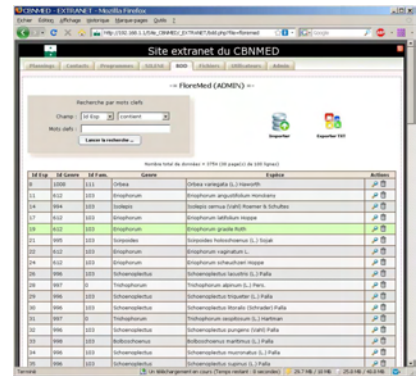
CBNMED - EXTRANET - Mozilla Firefox

Fichier Édition Affichage Historique Marque-pages Outils ?

http://192.168.1.1/bk_CBNMED_EXTRANET/bdd.php?file=floremed

Google

Site extranet du CBNMED

Planning Contacts Programmes SILENE BDD Fichiers Utilisateurs Admin

-= FloreMed (ADMIN) =-

Recherche par mots clefs

Champ : Id Esp Contient

Mots clefs :

Lancer la recherche

Exporter Exporter TXT

Nombre total de données = 3754 (38 page(s) de 100 lignes)

| Id Esp | Id Genre | Id Fam. | Genre | Espèce | Actions |
|---|---|---|---|---|---|
| 9 | 1008 | 111 | Orbea | Orbea variegata (L.) Haworth | |
| 11 | 612 | 103 | Eriophorum | Eriophorum angustifolium Honckeny | |
| 14 | 994 | 103 | Isolepis | Isolepis cernua (Vahl) Roemer & Schultes | |
| 17 | 612 | 103 | Eriophorum | Eriophorum latifolium Hoppe | |
| 19 | 612 | 103 | Eriophorum | Eriophorum gracile Roth | |
| 21 | 995 | 103 | Scirpoides | Scirpoides holoschoenus (L.) Sojak | |
| 22 | 612 | 103 | Eriophorum | Eriophorum vaginatum L. | |
| 24 | 612 | 103 | Eriophorum | Eriophorum scheuchzeri Hoppe | |
| 25 | 996 | 103 | Schoenoplectus | Schoenoplectus lacustris (L.) Palla | |
| 26 | 997 | 0 | Trichophorum | Trichophorum alpinum (L.) Pers. | |
| 29 | 996 | 103 | Schoenoplectus | Schoenoplectus triqueter (L.) Palla | |
| 30 | 996 | 103 | Schoenoplectus | Schoenoplectus litoralis (Schrader) Palla | |
| 31 | 997 | 0 | Trichophorum | Trichophorum cespitosum (L.) Hartman | |
| 32 | 996 | 103 | Schoenoplectus | Schoenoplectus pungens (Vahl) Palla | |
| 33 | 998 | 103 | Bolboschoenus | Bolboschoenus maritimus (L.) Palla | |
| 34 | 996 | 103 | Schoenoplectus | Schoenoplectus mucronatus (L.) Palla | |
| 35 | 996 | 103 | Schoenoplectus | Schoenoplectus supinus (L.) Palla | |

Terminé